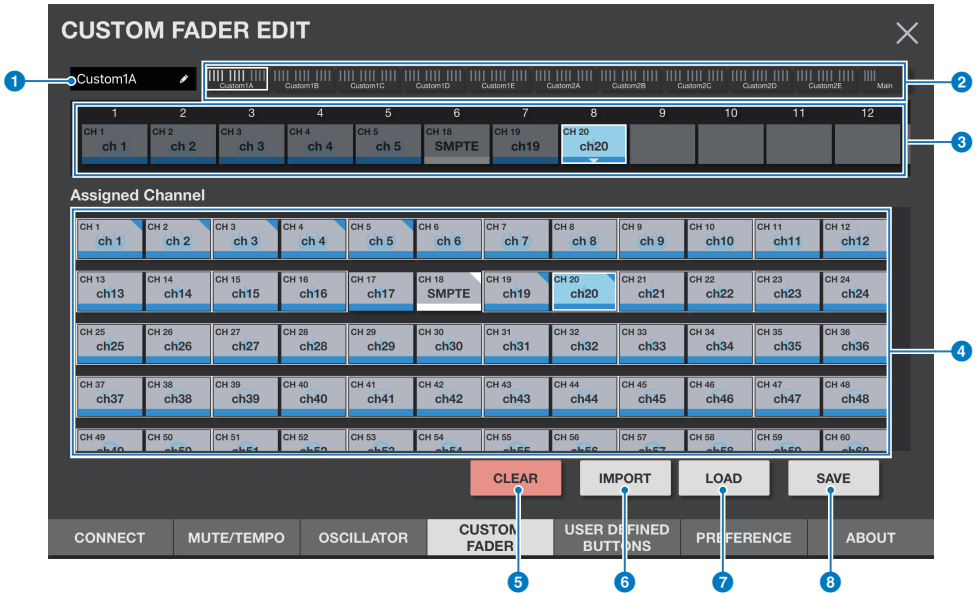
CUSTOM FADER EDIT

1 Custom1A

2 Custom1A Custom1B Custom1C Custom1D Custom1E Custom2A Custom2B Custom2C Custom2D Custom2E Main

3

| 1 | 2 | 3 | 4 | 5 | 6 | 7 | 8 | 9 | 10 | 11 | 12 |
|---|---|---|---|---|---|---|---|---|---|---|---|
| CH 1 ch 1 | CH 2 ch 2 | CH 3 ch 3 | CH 4 ch 4 | CH 5 ch 5 | CH 18 SMPTE | CH 19 ch19 | CH 20 ch20 | | | | |

Assigned Channel

4

| | | | | | | | | | | | |
|---|---|---|---|---|---|---|---|---|---|---|---|
| CH 1 ch 1 | CH 2 ch 2 | CH 3 ch 3 | CH 4 ch 4 | CH 5 ch 5 | CH 6 ch 6 | CH 7 ch 7 | CH 8 ch 8 | CH 9 ch 9 | CH 10 ch10 | CH 11 ch11 | CH 12 ch12 |
| CH 13 ch13 | CH 14 ch14 | CH 15 ch15 | CH 16 ch16 | CH 17 ch17 | CH 18 SMPTE | CH 19 ch19 | CH 20 ch20 | CH 21 ch21 | CH 22 ch22 | CH 23 ch23 | CH 24 ch24 |
| CH 25 ch25 | CH 26 ch26 | CH 27 ch27 | CH 28 ch28 | CH 29 ch29 | CH 30 ch30 | CH 31 ch31 | CH 32 ch32 | CH 33 ch33 | CH 34 ch34 | CH 35 ch35 | CH 36 ch36 |
| CH 37 ch37 | CH 38 ch38 | CH 39 ch39 | CH 40 ch40 | CH 41 ch41 | CH 42 ch42 | CH 43 ch43 | CH 44 ch44 | CH 45 ch45 | CH 46 ch46 | CH 47 ch47 | CH 48 ch48 |
| CH 49 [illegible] | CH 50 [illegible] | CH 51 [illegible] | CH 52 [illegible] | CH 53 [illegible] | CH 54 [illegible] | CH 55 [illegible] | CH 56 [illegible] | CH 57 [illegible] | CH 58 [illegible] | CH 59 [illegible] | CH 60 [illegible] |

CLEAR IMPORT LOAD SAVE

CONNECT MUTE/TEMPO OSCILLATOR CUSTOM FADER USER DEFINED BUTTONS PREFERENCE ABOUT

5 6 7 8